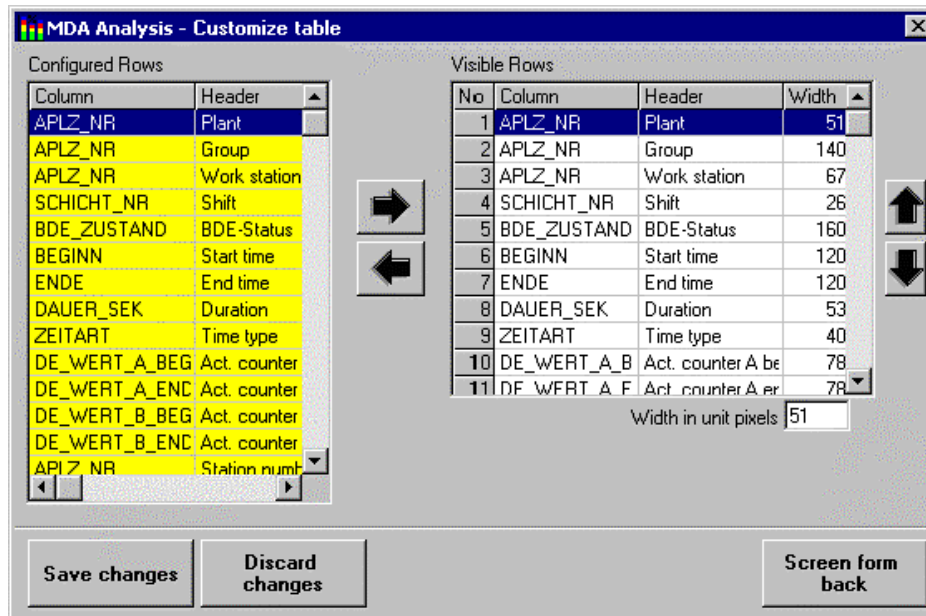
MDA Analysis - Customize table

Configured Rows

| Column | Header |
|---|---|
| APLZ_NR | Plant |
| APLZ_NR | Group |
| APLZ_NR | Work station |
| SCHICHT_NR | Shift |
| BDE_ZUSTAND | BDE-Status |
| BEGINN | Start time |
| ENDE | End time |
| DAUER_SEK | Duration |
| ZEITART | Time type |
| DE_WERT_A_BEG | Act. counter |
| DE_WERT_A_END | Act. counter |
| DE_WERT_B_BEG | Act. counter |
| DE_WERT_B_END | Act. counter |
| APLZ_NR | Station numb |

Visible Rows

| No | Column | Header | Width |
|---|---|---|---|
| 1 | APLZ_NR | Plant | 51 |
| 2 | APLZ_NR | Group | 140 |
| 3 | APLZ_NR | Work station | 67 |
| 4 | SCHICHT_NR | Shift | 26 |
| 5 | BDE_ZUSTAND | BDE-Status | 160 |
| 6 | BEGINN | Start time | 120 |
| 7 | ENDE | End time | 120 |
| 8 | DAUER_SEK | Duration | 53 |
| 9 | ZEITART | Time type | 40 |
| 10 | DE_WERT_A_B | Act. counter A be | 78 |
| 11 | DE_WERT_A_E | Act. counter A er | 78 |

Width in unit pixels 51

Save changes

Discard changes

Screen form back